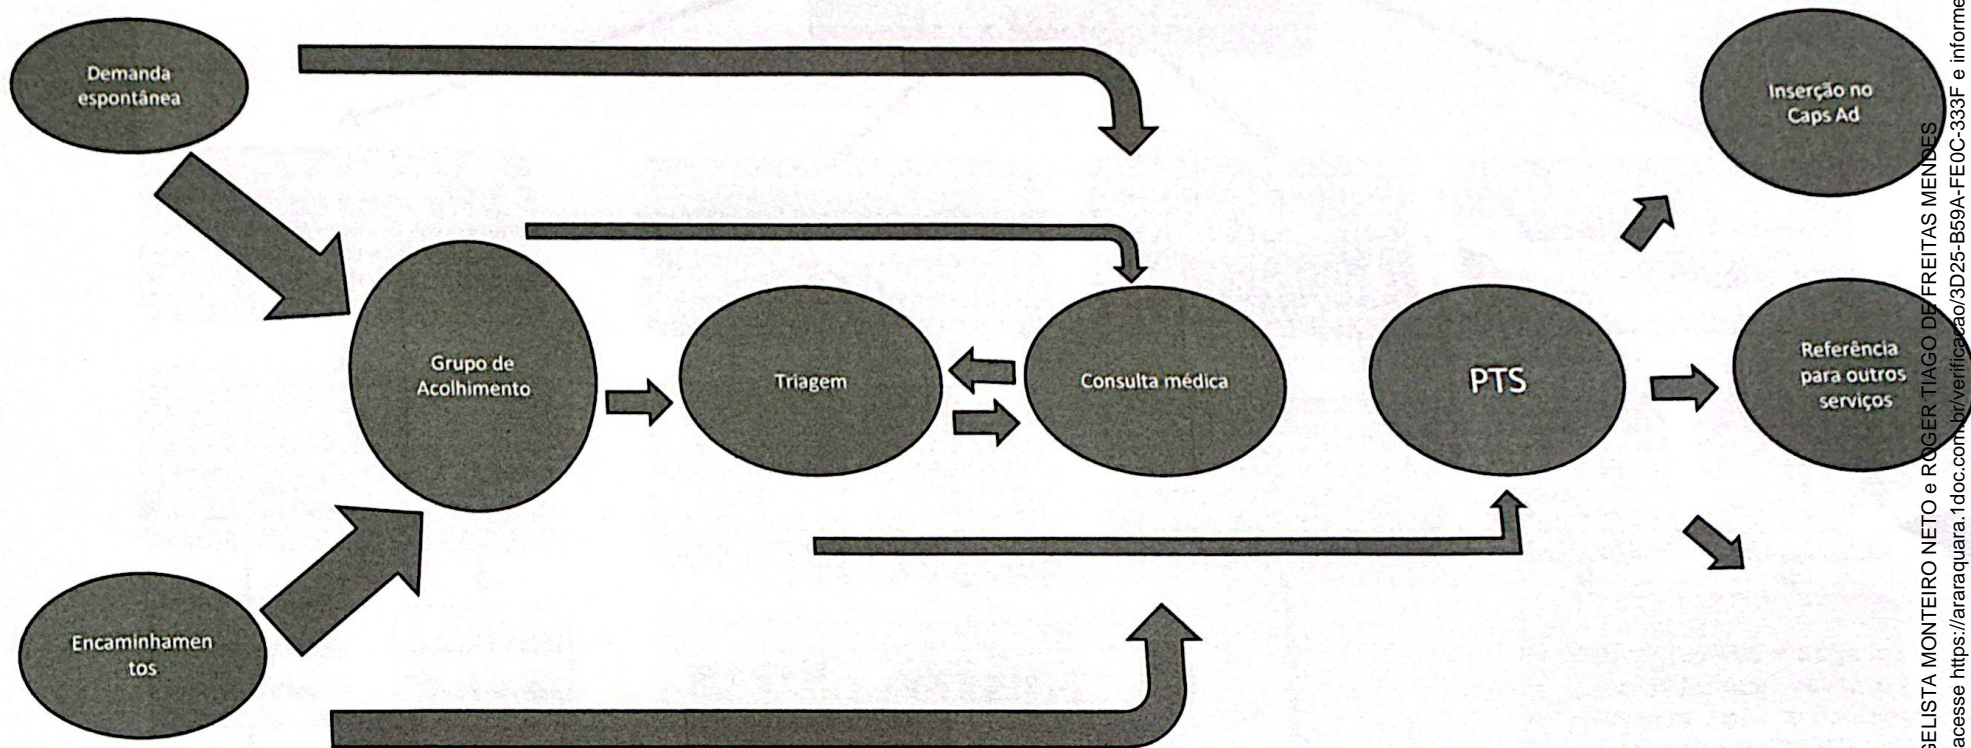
Demanda espontânea

Inserção no Caps Ad

Grupo de Acolhimento

Triagem

Consulta médica

PTS

Referência para outros serviços

Encaminhamen tos

GELISTA MONTEIRO NETO e ROGER TIAGO DE FREITAS MENDES
acesse https://araraquara.1doc.com.br/verificacao/3D25-B59A-FE0C-333F e informe